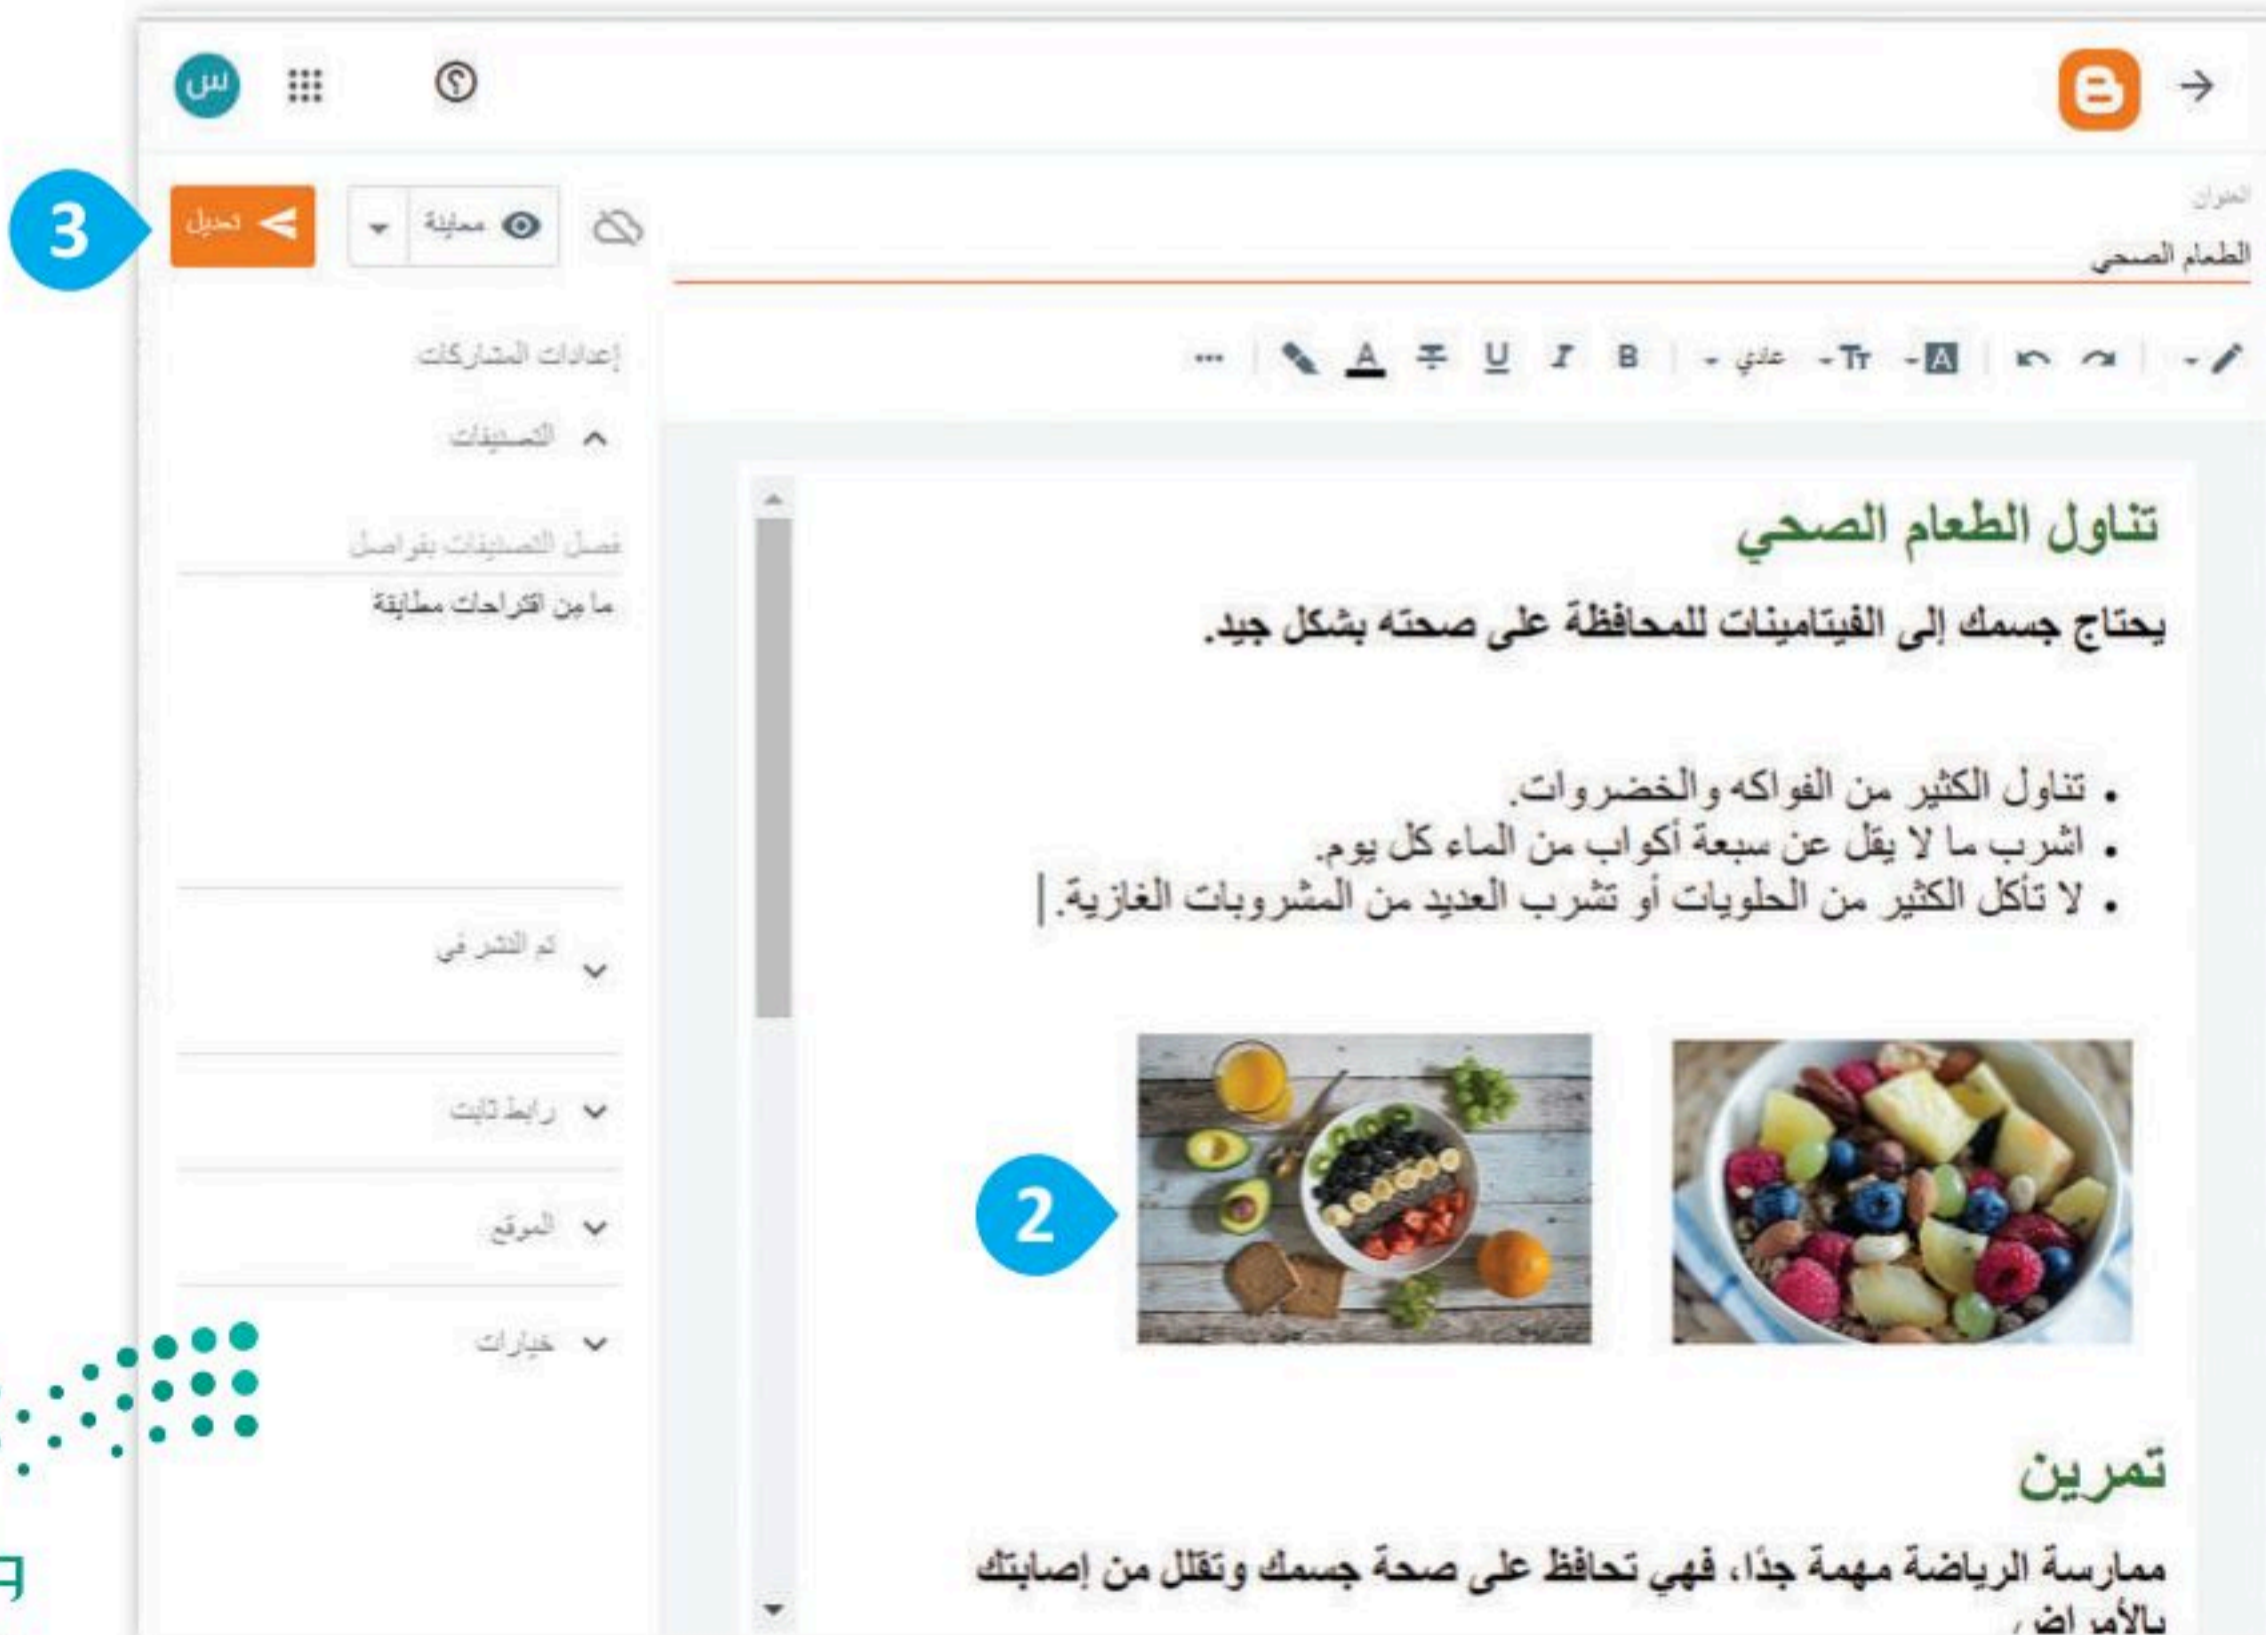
س

العنوان
الطعام الصحي

3
نشر
معاينة

عادي
B
I
U

إعدادات المشاركات
التصنيفات
فصل التصنيفات بفواصل
ما من اقتراحات مطابقة
تم النشر في
رابط ثابت
الموقع
خيارات

تناول الطعام الصحي

يحتاج جسمك إلى الفيتامينات للمحافظة على صحته بشكل جيد.

• تناول الكثير من الفواكه والخضروات.
• اشرب ما لا يقل عن سبعة أكواب من الماء كل يوم.
• لا تأكل الكثير من الحلويات أو تشرب العديد من المشروبات الغازية.

2

تمرين

ممارسة الرياضة مهمة جدًا، فهي تحافظ على صحة جسمك وتقلل من إصابتك بالأمراض.